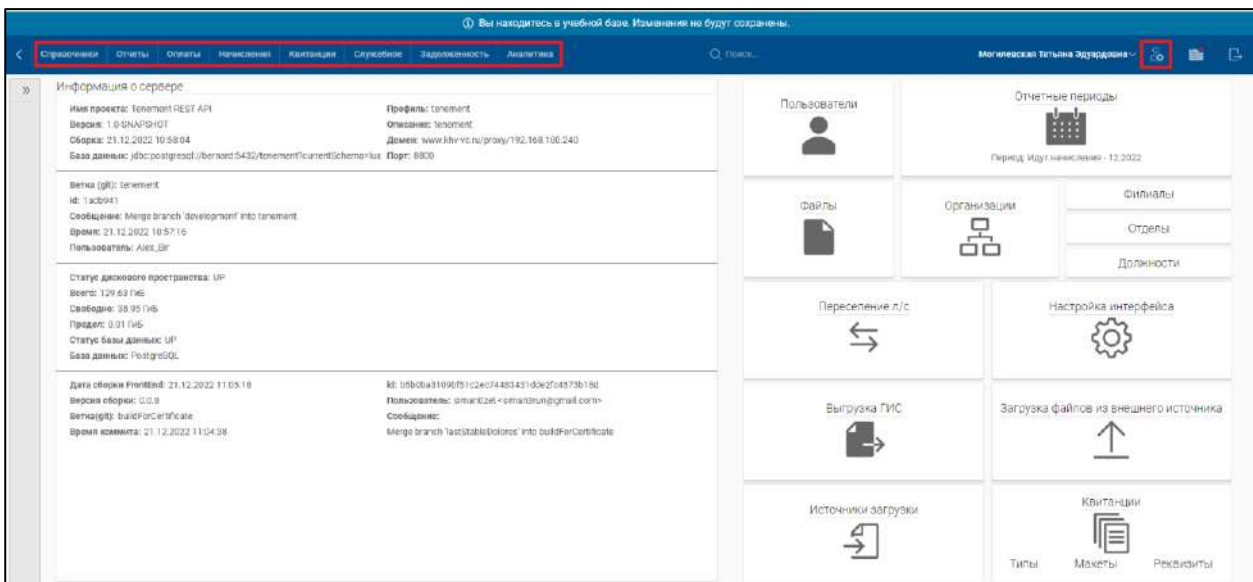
ⓘ Вы находитесь в учебной базе. Изменения не будут сохранены.

Справочники Отчеты Оплаты Начисления Квитанции Служебное Задолженность Аналитика

Поиск...

Могилевская Татьяна Эдуардовна

Информация о сервере

Имя проекта: Tenement REST API
Версия: 1.0-SNAPSHOT
Сборка: 21.12.2022 10:58:04
База данных: jdbc:postgresql://bernard:5432/tenement?currentSchema=lux

Профиль: tenement
Описание: tenement
Домен: www.khv-vc.ru/proxy/192.168.100.240
Порт: 8800

Ветка (git): tenement
id: 1acb941
Сообщение: Merge branch 'development' into tenement
Время: 21.12.2022 10:57:16
Пользователь: Alex_Bir

Статус дискового пространства: UP
Всего: 129.63 ГиБ
Свободно: 38.95 ГиБ
Предел: 0.01 ГиБ
Статус базы данных: UP
База данных: PostgreSQL

Дата сборки FrontEnd: 21.12.2022 11:05:18
Версия сборки: 0.0.8
Ветка(git): buildForCertificate
Время коммита: 21.12.2022 11:04:38

Id: b5b0ba3109bf51c2ec74483431dde2fc4573b18d
Пользователь: smart0zet <smartrun@gmail.com>
Сообщение:
Merge branch 'lastStableDolores' into buildForCertificate

Пользователи

Отчетные периоды
Период: Идут начисления - 12.2022

Файлы

Организации

Филиалы

Отделы

Должности

Переселение л/с

Настройка интерфейса

Выгрузка ГИС

Загрузка файлов из внешнего источника

Источники загрузки

Квитанции

Типы

Макеты

Реквизиты